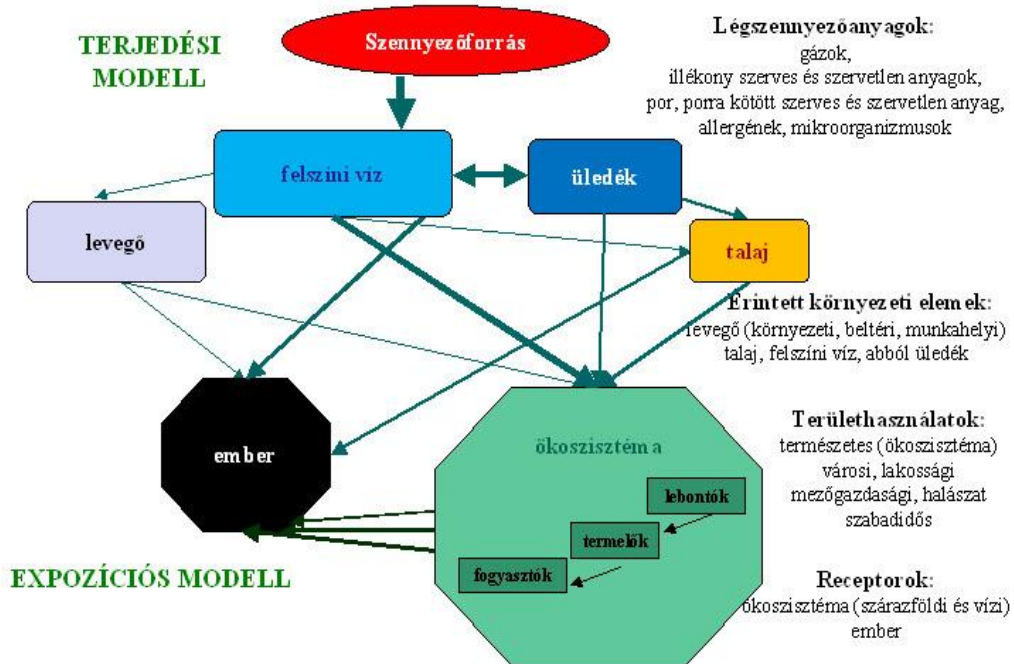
TERJEDÉSI MODELL

Szennyezőforrás

Légszennyezőanyagok:
gázok,
illékony szerves és szervetlen anyagok,
por, porra kötött szerves és szervetlen anyag,
allergének, mikroorganizmusok

felszíni víz

üledék

levegő

talaj

Érintett környezeti elemek:
levegő (környezeti, beltéri, munkahelyi)
talaj, felszíni víz, abból üledék

ember

ökoszisztéma

lebontók

termelők

fogyasztók

Területhasználatok:
természetes (ökoszisztéma)
városi, lakossági
mezőgazdasági, halászat
szabadidős

EXPOZÍCIÓS MODELL

Receptorok:
ökoszisztéma (szárazföldi és vízi)
ember